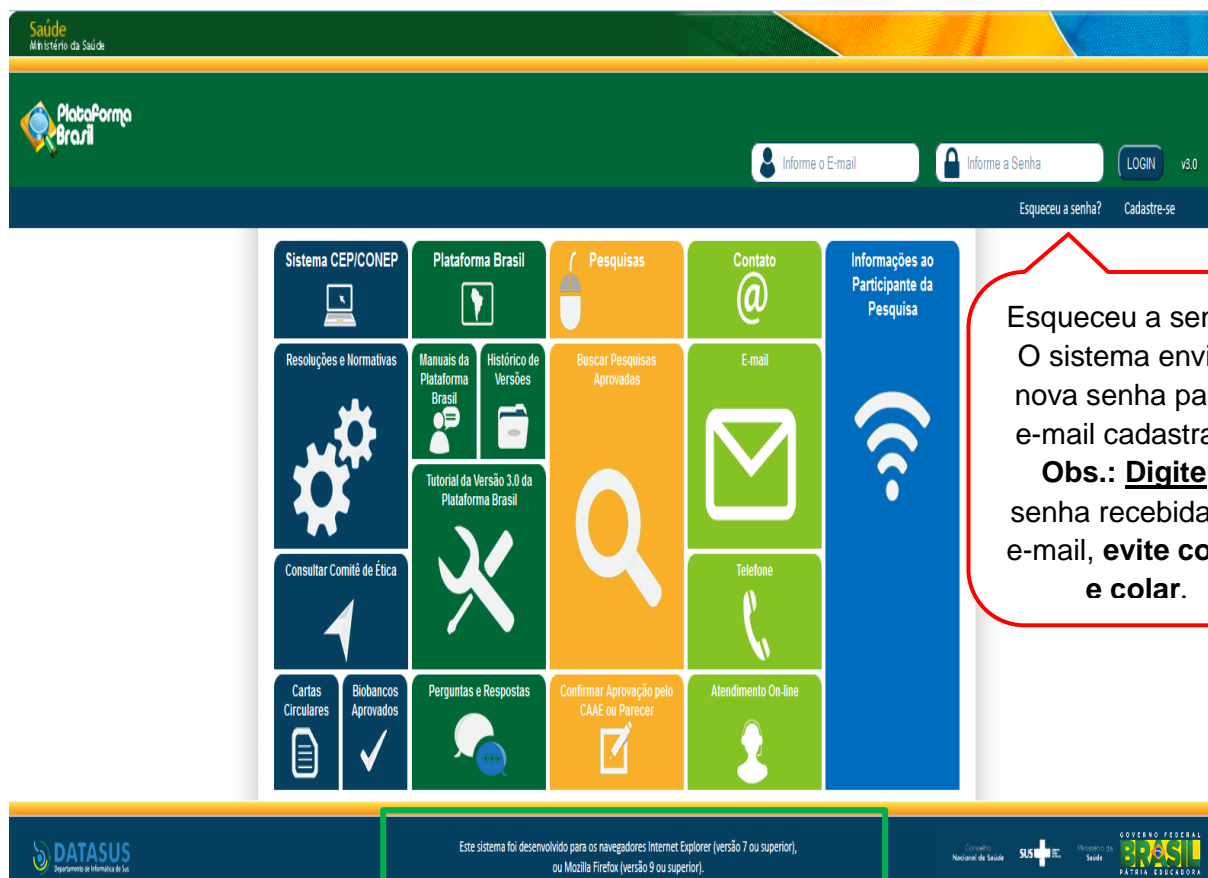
Saúde
Ministério da Saúde

Plataforma Brasil

Informe o E-mail
Informe a Senha
LOGIN
v3.0

Esqueceu a senha?
Cadastre-se

Sistema CEP/CONEP

Plataforma Brasil

Pesquisas

Contato

Informações ao Participante da Pesquisa

Resoluções e Normativas

Manuais da Plataforma Brasil

Histórico de Versões

Buscar Pesquisas Aprovadas

E-mail

Tutorial da Versão 3.0 da Plataforma Brasil

Consultar Comitê de Ética

Telefone

Cartas Circulares

Biobancos Aprovados

Perguntas e Respostas

Confirmar Aprovação pelo CAAE ou Parecer

Atendimento On-line

Esqueceu a sen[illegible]
O sistema envi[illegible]
nova senha pa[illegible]
e-mail cadastra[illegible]
**Obs.: Digite** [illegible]
senha recebida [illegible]
e-mail, **evite co**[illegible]
**e colar**.

DATASUS
Departamento de Informática do SUS

Este sistema foi desenvolvido para os navegadores Internet Explorer (versão 7 ou superior), ou Mozilla Firefox (versão 9 ou superior).

Conselho Nacional de Saúde
SUS
Ministério da Saúde
GOVERNO FEDERAL
BRASIL
PÁTRIA EDUCADORA